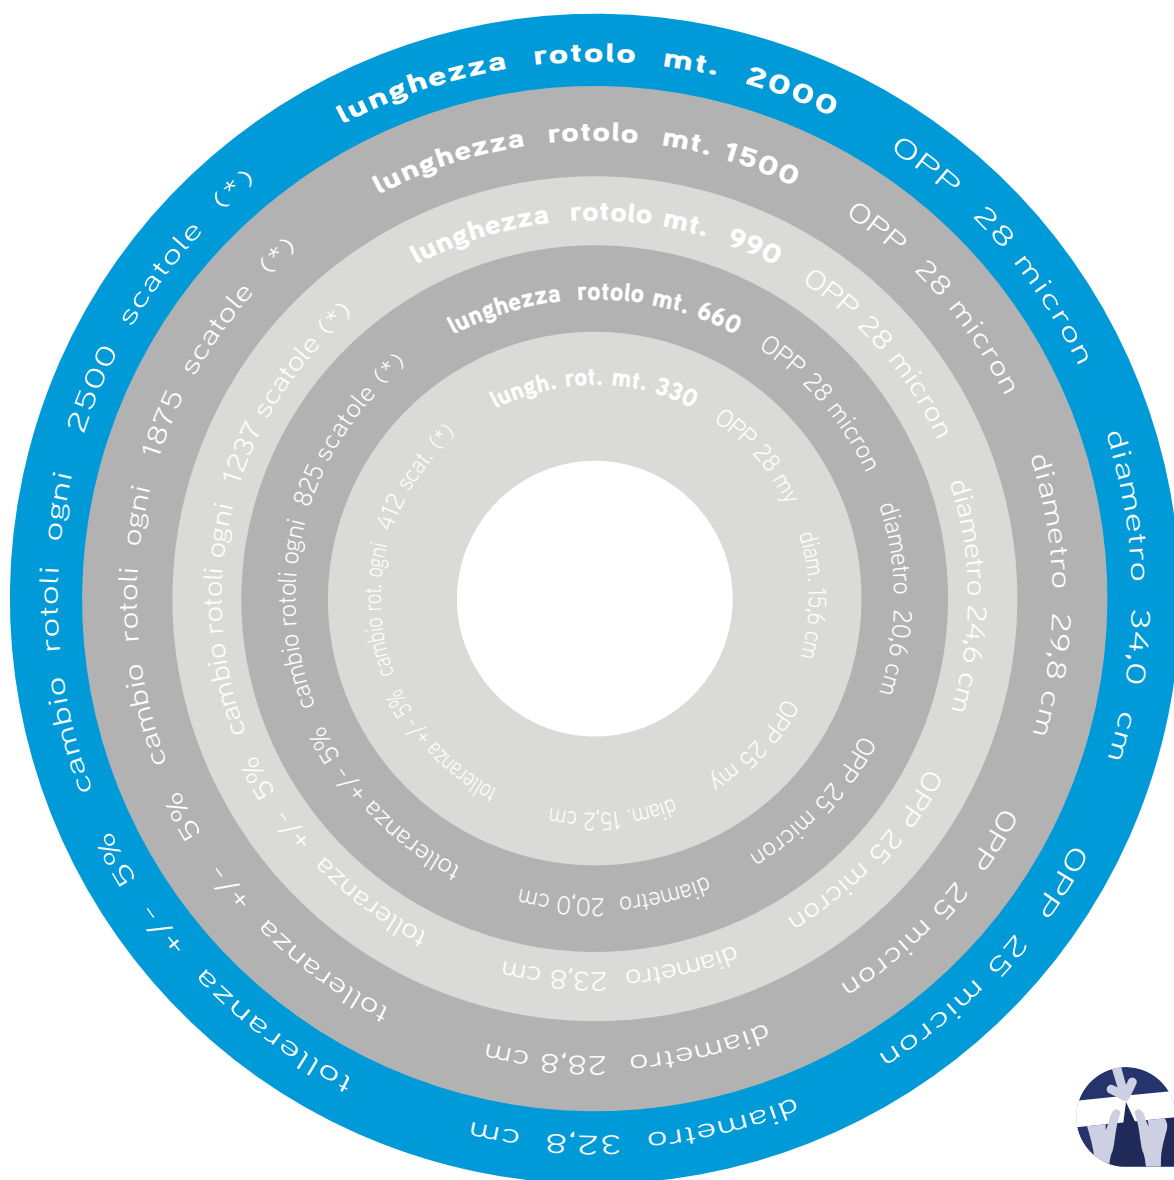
lunghezza rotolo mt. 2000 OPP 28 micron diametro 34,0 cm OPP 25 micron diametro 32,8 cm tolleranza +/- 5% cambio rotoli ogni 2500 scatole (*)

lunghezza rotolo mt. 1500 OPP 28 micron diametro 29,8 cm OPP 25 micron diametro 28,8 cm tolleranza +/- 5% cambio rotoli ogni 1875 scatole (*)

lunghezza rotolo mt. 990 OPP 28 micron diametro 24,6 cm OPP 25 micron diametro 23,8 cm tolleranza +/- 5% cambio rotoli ogni 1237 scatole (*)

lunghezza rotolo mt. 660 OPP 28 micron diametro 20,6 cm OPP 25 micron diametro 20,0 cm tolleranza +/- 5% cambio rotoli ogni 825 scatole (*)

lungh. rot. mt. 330 OPP 28 my diam. 15,6 cm OPP 25 my diam. 15,2 cm tolleranza +/- 5% cambio rot. ogni 412 scat. (*)